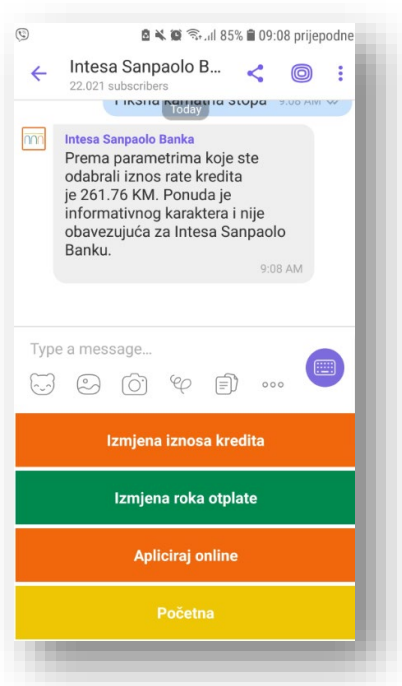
85% 09:08 prijepodne

Intesa Sanpaolo B...
22.021 subscribers

Fiksna kamatna stopa 9:08 AM

Today

Intesa Sanpaolo Banka
Prema parametrima koje ste odabrali iznos rate kredita je 261.76 KM. Ponuda je informativnog karaktera i nije obavezujuća za Intesa Sanpaolo Banku.
9:08 AM

Type a message...

Izmjena iznosa kredita

Izmjena roka otplate

Apliciraj online

Početna